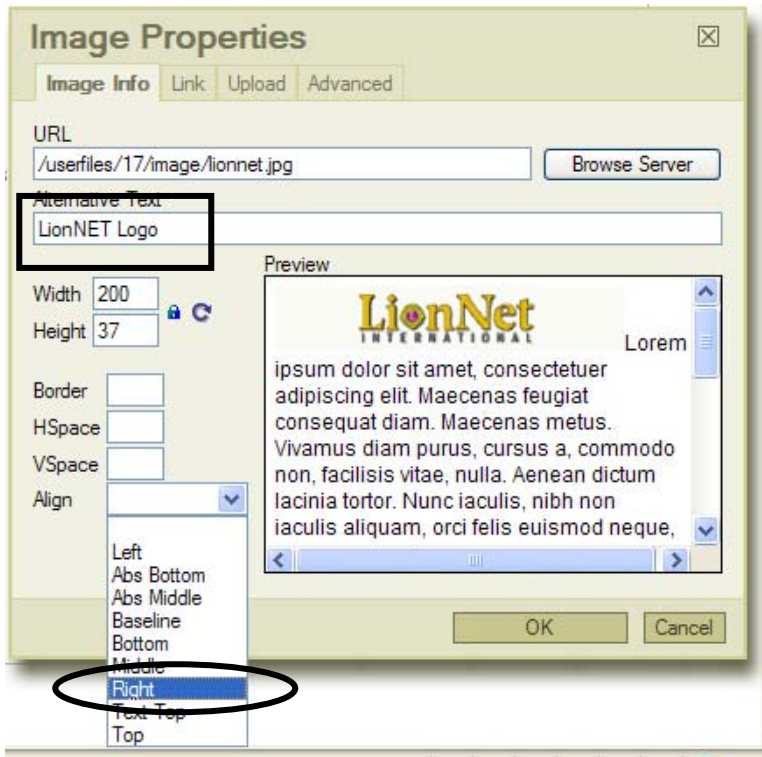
Image Properties

Image Info | Link | Upload | Advanced

URL
/userfiles/17/image/lionnet.jpg
Browse Server

Alternative Text
LionNET Logo

Width 200
Height 37

Border
HSpace
VSpace
Align

Left
Abs Bottom
Abs Middle
Baseline
Bottom
Middle
Right
Text Top
Top

Preview
LionNet
INTERNATIONAL
Lorem ipsum dolor sit amet, consectetuer adipiscing elit. Maecenas feugiat consequat diam. Maecenas metus. Vivamus diam purus, cursus a, commodo non, facilisis vitae, nulla. Aenean dictum lacinia tortor. Nunc iaculis, nibh non iaculis aliquam, orci felis euismod neque,

OK
Cancel